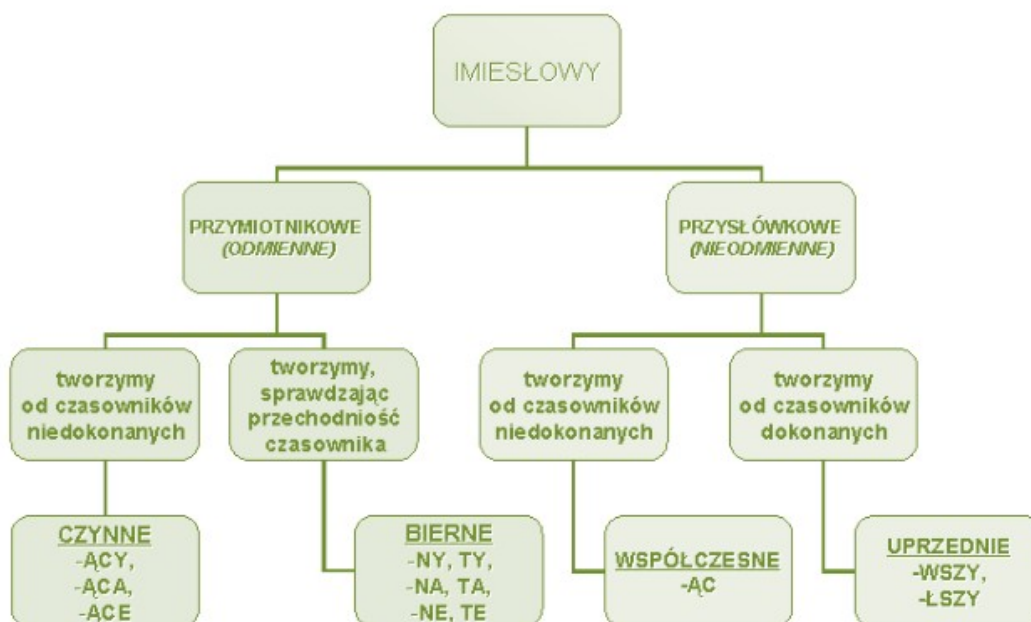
IMIESŁOWY

PRZYMIOTNIKOWE
(ODMIENNE)

PRZYSŁÓWKOWE
(NIEODMIENNE)

tworzymy od czasowników niedokonanych

tworzymy, sprawdzając przechodniość czasownika

tworzymy od czasowników niedokonanych

tworzymy od czasowników dokonanych

CZYNNE
-ĄCY,
-ĄCA,
-ĄCE

BIERNE
-NY, TY,
-NA, TA,
-NE, TE

WSPÓŁCZESNE
-ĄC

UPRZEDNIE
-WSZY,
-ŁSZY